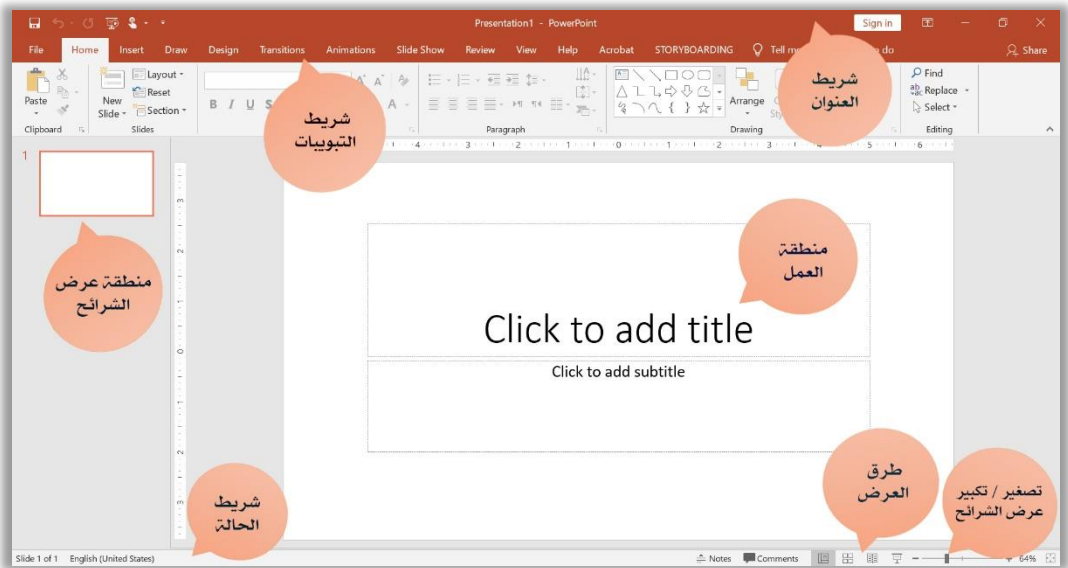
Presentation1 - PowerPoint
Sign in
File Home Insert Draw Design Transitions Animations Slide Show Review View Help Acrobat STORYBOARDING Tell me ... do
Share
Paste
New Slide
Layout
Reset
Section
Clipboard
Slides
B I U S
Paragraph
Arrange
Drawing
Find
Replace
Select
Editing
شريط العنوان
شريط التبويبات
1
منطقة عرض الشرائح
منطقة العمل
Click to add title
Click to add subtitle
شريط الحالة
طرق العرض
تصغير / تكبير عرض الشرائح
Slide 1 of 1 English (United States)
Notes Comments
64%